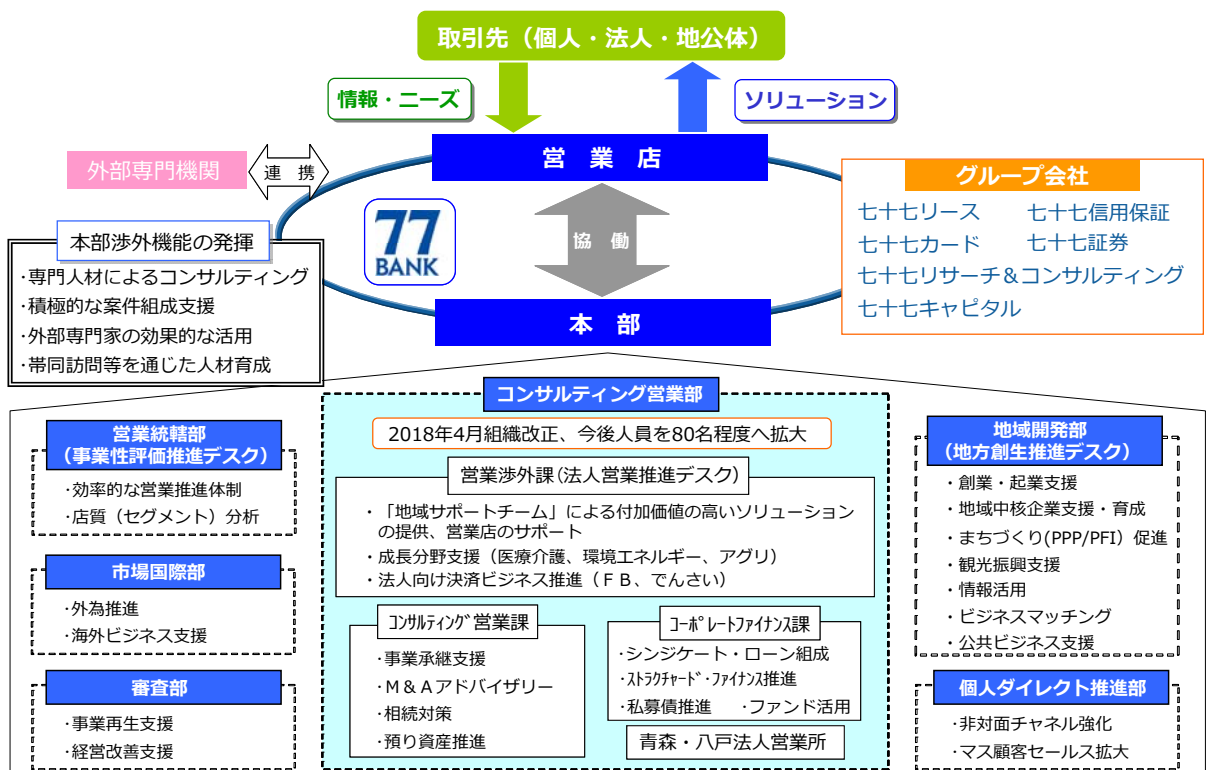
取引先（個人・法人・地公体）

情報・ニーズ

ソリューション

外部専門機関

連携

営業店

グループ会社

七十七リース　七十七信用保証
七十七カード　七十七証券
七十七リサーチ＆コンサルティング
七十七キャピタル

77 BANK

協働

本部渉外機能の発揮

･専門人材によるコンサルティング
･積極的な案件組成支援
･外部専門家の効果的な活用
･帯同訪問等を通じた人材育成

本部

コンサルティング営業部

2018年4月組織改正、今後人員を80名程度へ拡大

営業渉外課（法人営業推進デスク）

・「地域サポートチーム」による付加価値の高いソリューションの提供、営業店のサポート
・成長分野支援（医療介護、環境エネルギー、アグリ）
・法人向け決済ビジネス推進（ＦＢ、でんさい）

ｺﾝｻﾙﾃｨﾝｸﾞ営業課

･事業承継支援
･Ｍ＆Ａアドバイザリー
･相続対策
･預り資産推進

ｺｰﾎﾟﾚｰﾄﾌｧｲﾅﾝｽ課

･シンジケート・ローン組成
･ｽﾄﾗｸﾁｬｰﾄﾞ･ﾌｧｲﾅﾝｽ推進
･私募債推進　･ファンド活用

青森・八戸法人営業所

営業統轄部
（事業性評価推進デスク）

･効率的な営業推進体制
･店質（セグメント）分析

市場国際部

･外為推進
･海外ビジネス支援

審査部

･事業再生支援
･経営改善支援

地域開発部
（地方創生推進デスク）

・創業・起業支援
・地域中核企業支援・育成
・まちづくり(PPP/PFI）促進
・観光振興支援
・情報活用
・ビジネスマッチング
・公共ビジネス支援

個人ダイレクト推進部

･非対面チャネル強化
･マス顧客セールス拡大